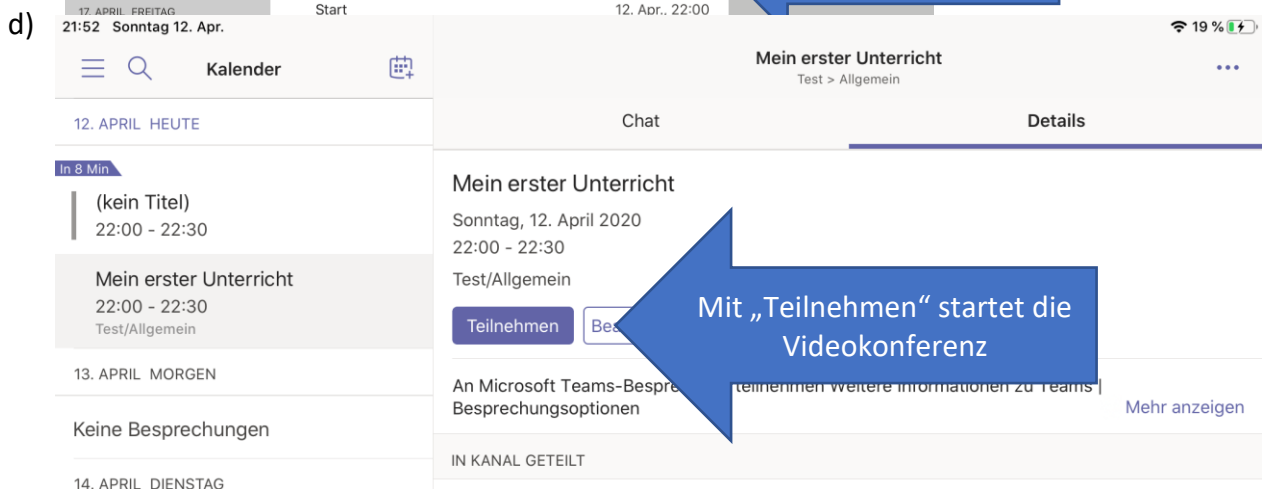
17. APRIL FREITAG
Start
12. Apr., 22:00

d)
21:52 Sonntag 12. Apr.
19 %

Kalender

Mein erster Unterricht
Test > Allgemein

•••

12. APRIL HEUTE

Chat
Details

In 8 Min
(kein Titel)
22:00 - 22:30

Mein erster Unterricht
22:00 - 22:30
Test/Allgemein

13. APRIL MORGEN

Keine Besprechungen

14. APRIL DIENSTAG

Mein erster Unterricht
Sonntag, 12. April 2020
22:00 - 22:30
Test/Allgemein

Teilnehmen
Bes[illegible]

Mit „Teilnehmen“ startet die Videokonferenz

An Microsoft Teams-Bespre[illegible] teilnehmen Weitere Informationen zu Teams | Besprechungsoptionen
Mehr anzeigen

IN KANAL GETEILT